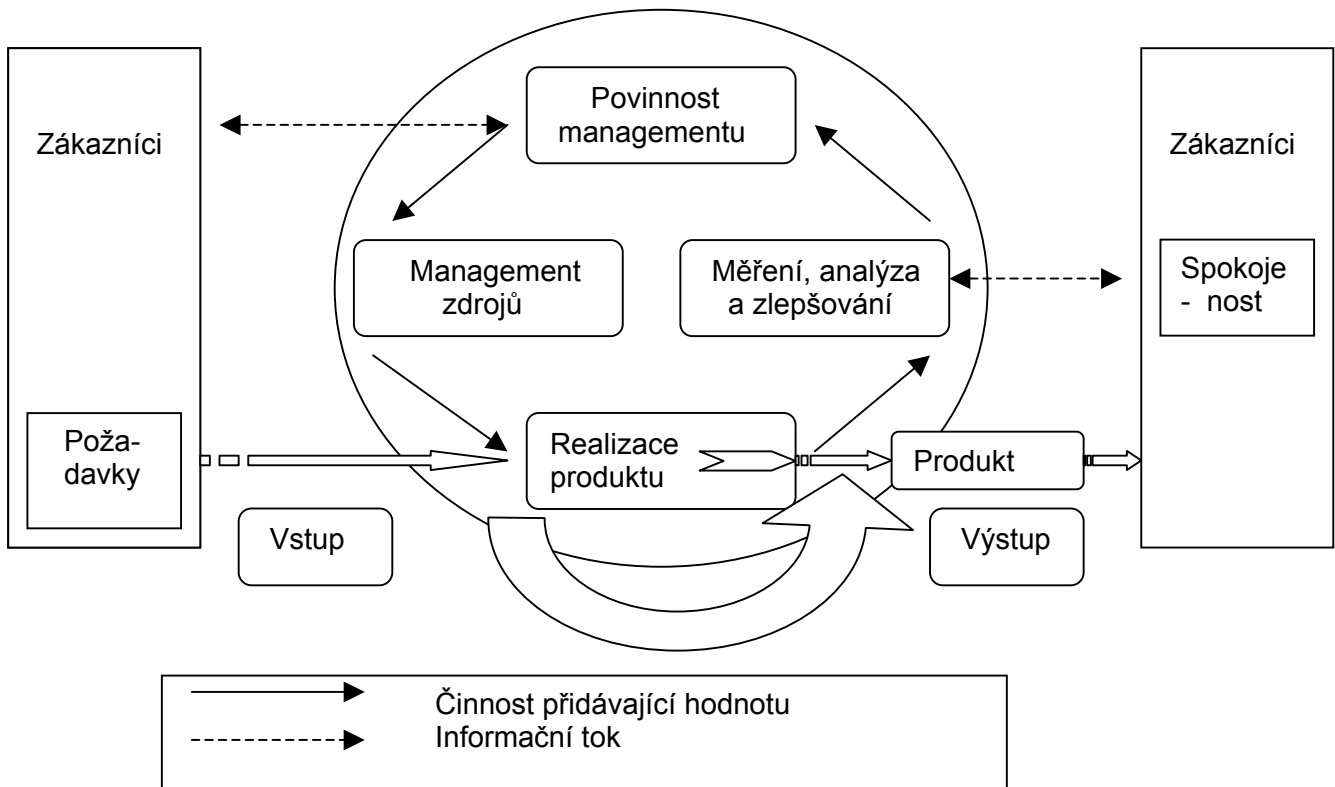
Zákazníci

Požadavky

Povinnost managementu

Management zdrojů

Měření, analýza a zlepšování

Realizace produktu

Produkt

Vstup

Výstup

Zákazníci

Spokoje - nost

Činnost přidávající hodnotu
Informační tok